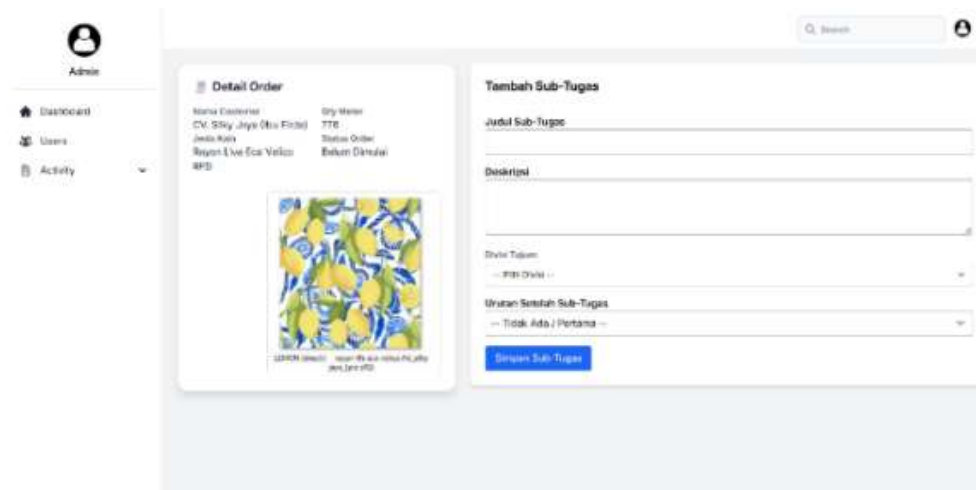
Admin

Dashboard

Users

Activity

Q Search

Detail Order

Nama Customer
CV. Silky Jaya (Ibu Fitri)
Jenis Kain
Rayon Live Eco Velico
RPD

Qty Meter
778
Status Order
Belum Dimulai

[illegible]

Tambah Sub-Tugas

Judul Sub-Tugas

Deskripsi

Divisi Tujuan
-- Pilih Divisi --

Urutan Setelah Sub-Tugas
-- Tidak Ada / Pertama --

Simpan Sub-Tugas